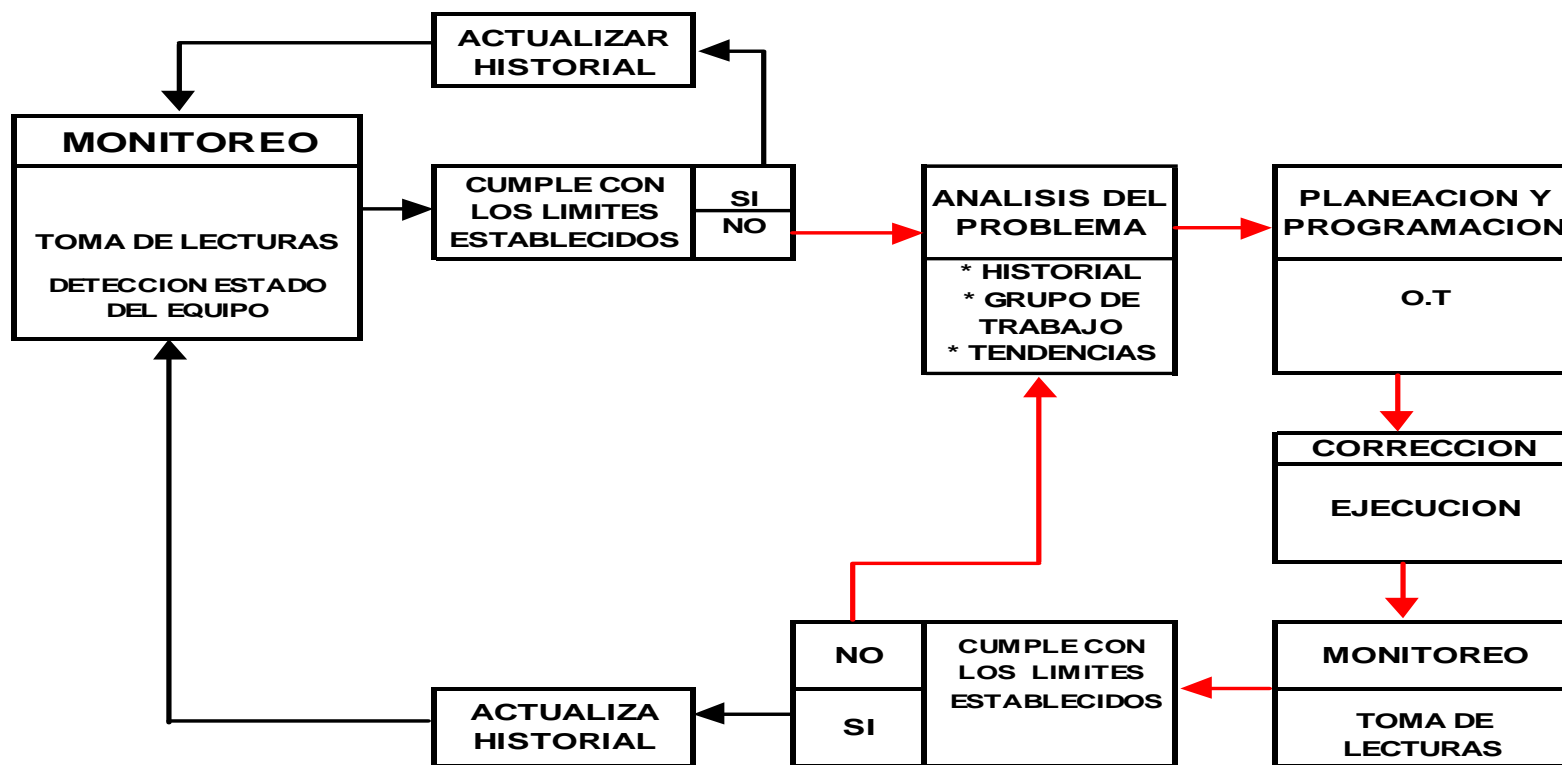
ACTUALIZAR HISTORIAL

MONITOREO

TOMA DE LECTURAS

DETECCION ESTADO DEL EQUIPO

CUMPLE CON LOS LIMITES ESTABLECIDOS

SI

NO

ANALISIS DEL PROBLEMA

* HISTORIAL
* GRUPO DE TRABAJO
* TENDENCIAS

PLANEACION Y PROGRAMACION

O.T

CORRECCION

EJECUCION

MONITOREO

TOMA DE LECTURAS

CUMPLE CON LOS LIMITES ESTABLECIDOS

NO

SI

ACTUALIZA HISTORIAL